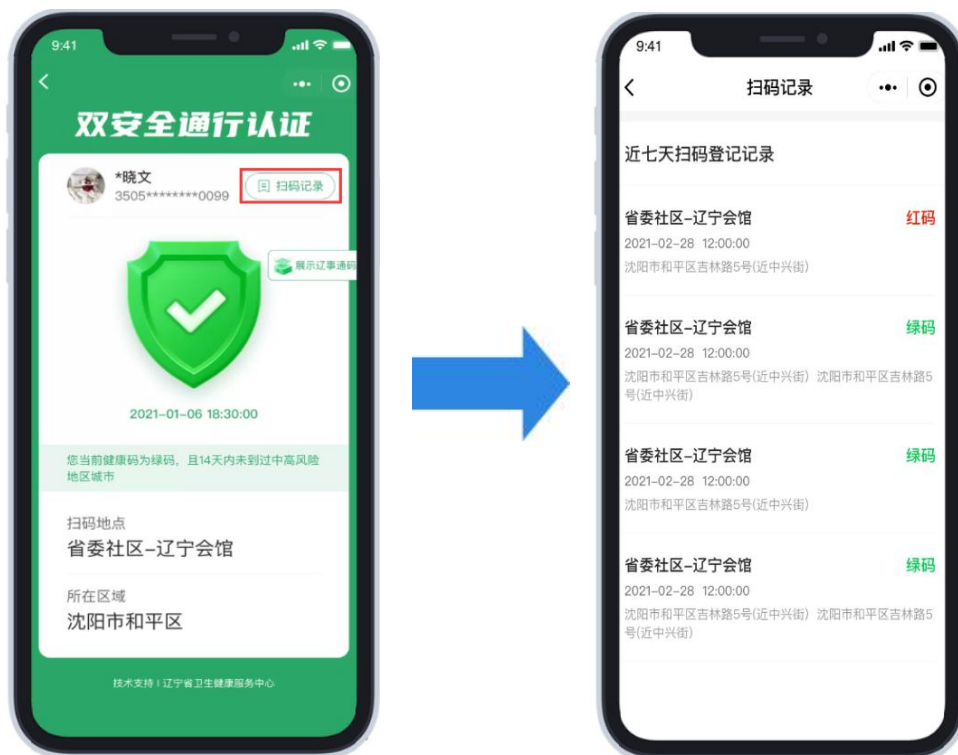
9:41

双安全通行认证

*晓文
3505********0099

扫码记录

展示辽事通码

2021-01-06 18:30:00

您当前健康码为绿码，且14天内未到过中高风险地区城市

扫码地点
省委社区-辽宁会馆

所在区域
沈阳市和平区

技术支持 | 辽宁省卫生健康服务中心

9:41

扫码记录

近七天扫码登记记录

省委社区-辽宁会馆
红码
2021-02-28 12:00:00
沈阳市和平区吉林路5号(近中兴街)

省委社区-辽宁会馆
绿码
2021-02-28 12:00:00
沈阳市和平区吉林路5号(近中兴街) 沈阳市和平区吉林路5号(近中兴街)

省委社区-辽宁会馆
绿码
2021-02-28 12:00:00
沈阳市和平区吉林路5号(近中兴街)

省委社区-辽宁会馆
绿码
2021-02-28 12:00:00
沈阳市和平区吉林路5号(近中兴街) 沈阳市和平区吉林路5号(近中兴街)